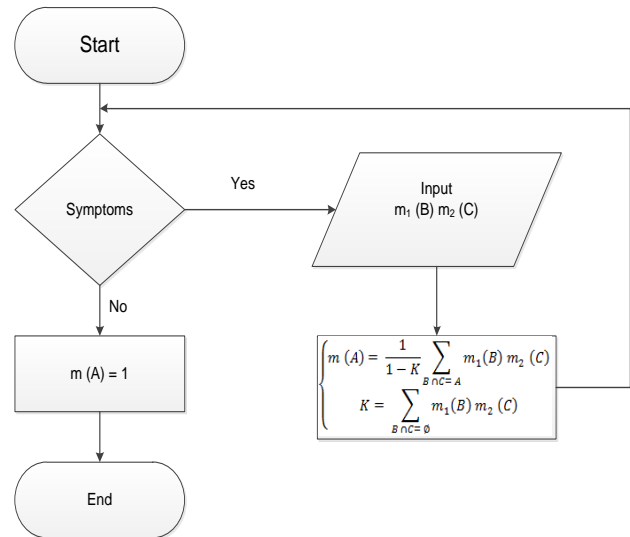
Start

Symptoms

Yes

Input
$m_1$ (B) $m_2$ (C)

No

m (A) = 1

$\begin{cases} m(A) = \frac{1}{1-K} \sum_{B \cap C = A} m_1(B)\, m_2(C) \\ K = \sum_{B \cap C = \emptyset} m_1(B)\, m_2(C) \end{cases}$

End